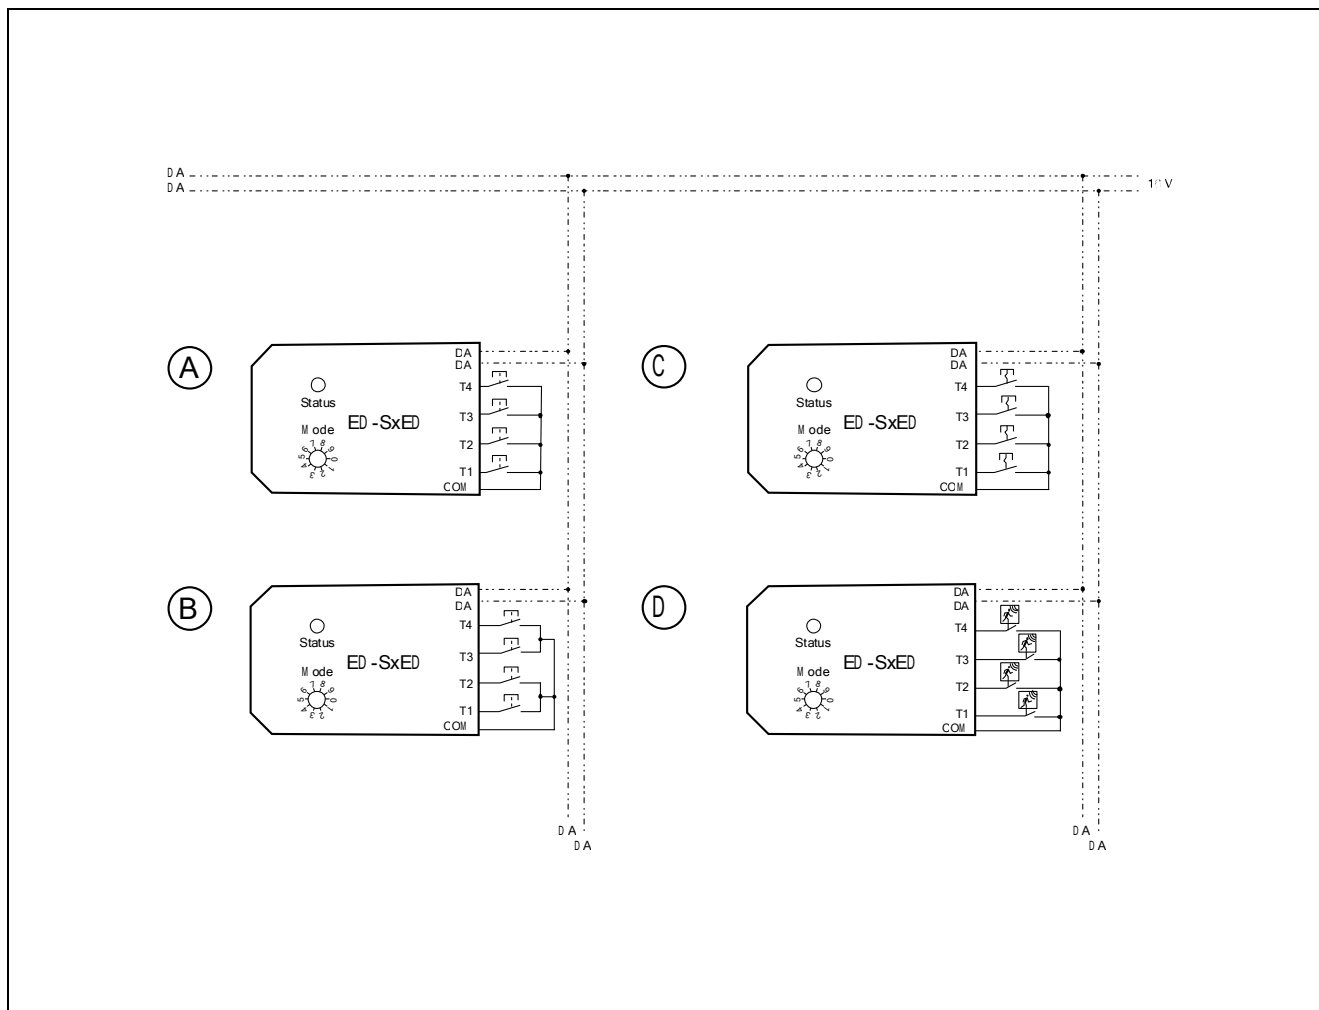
DA
DA
1⁄ V

A
Status
Mode
ED-SxED
DA
DA
T4
T3
T2
T1
COM

C
Status
Mode
ED-SxED
DA
DA
T4
T3
T2
T1
COM

B
Status
Mode
ED-SxED
DA
DA
T4
T3
T2
T1
COM

D
Status
Mode
ED-SxED
DA
DA
T4
T3
T2
T1
COM

DA
DA
DA
DA